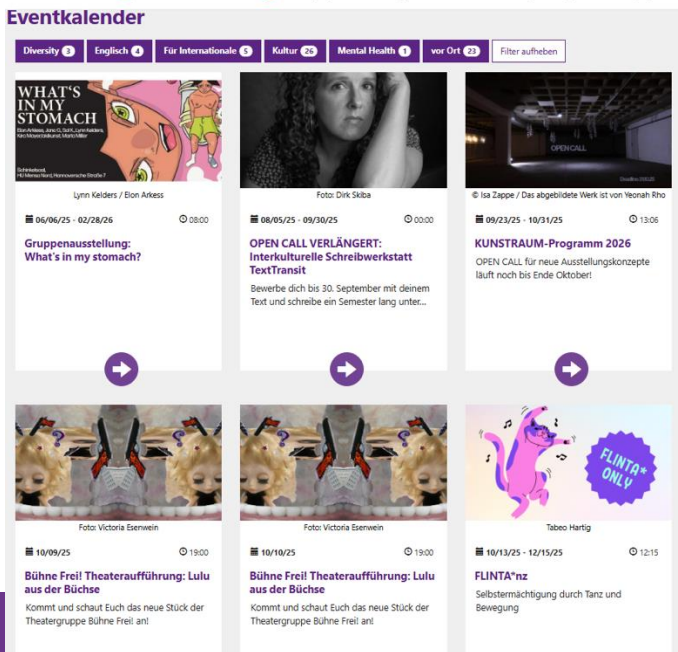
Eventkalender

Diversity 3 Englisch 4 Für Internationale 5 Kultur 26 Mental Health 1 vor Ort 23 Filter aufheben

WHAT'S IN MY STOMACH
Elon Arkess, Jana G., Sol K., Lynn Kelders, Kiro Mizuno Iwakura, Marie Möller
Schinkelsaal, HG Mensa Nord, Hannoversche Straße 7

Lynn Kelders / Elon Arkess

06/06/25 - 02/28/26 08:00

Gruppenausstellung: What's in my stomach?

Foto: Dirk Skiba

08/05/25 - 09/30/25 00:00

OPEN CALL VERLÄNGERT: Interkulturelle Schreibwerkstatt TextTransit

Bewerbe dich bis 30. September mit deinem Text und schreibe ein Semester lang unter...

OPEN CALL

© Isa Zappe / Das abgebildete Werk ist von Yeonah Rho

09/23/25 - 10/31/25 13:06

KUNSTRAUM-Programm 2026

OPEN CALL für neue Ausstellungskonzepte läuft noch bis Ende Oktober!

Foto: Victoria Esenwein

10/09/25 19:00

Bühne Frei! Theateraufführung: Lulu aus der Büchse

Kommt und schaut Euch das neue Stück der Theatergruppe Bühne Frei! an!

Foto: Victoria Esenwein

10/10/25 19:00

Bühne Frei! Theateraufführung: Lulu aus der Büchse

Kommt und schaut Euch das neue Stück der Theatergruppe Bühne Frei! an!

FLINTA* ONLY

Tabeo Hartig

10/13/25 - 12/15/25 12:15

FLINTA*nz

Selbstermächtigung durch Tanz und Bewegung